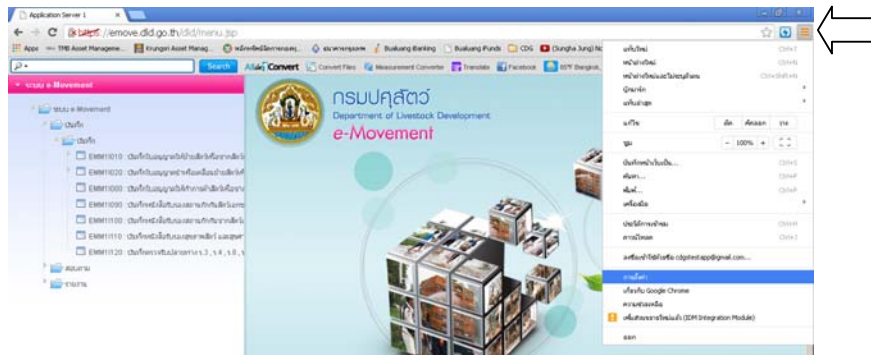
Application Server 1

https://emove.dld.go.th/dld/menu.jsp

Apps TMB Asset Manageme... Krungsri Asset Manag... Bualuang iBanking Bualuang iFunds CDG (Sungha Jung)

Search Convert Convert Files Measurement Converter Translate Facebook

ระบบ e-Movement

ระบบ e-Movement
บันทึก
บันทึก
EMM11010 บันทึกใบอนุญาตให้นำสัตว์เข้าราชอาณาจักร
EMM11020 บันทึกใบอนุญาตนำเคลื่อนย้ายสัตว์
EMM11080
EMM11090
EMM11100
EMM11110
EMM11120
สอบถาม
รายงาน

กรมปศุสัตว์
Department of Livestock Development
e-Movement

แท็บใหม่ Ctrl+T
หน้าต่างใหม่ Ctrl+N
หน้าต่างใหม่ที่ไม่ระบุตัวตน Ctrl+Shift+N
บุ๊กมาร์ก
แท็บล่าสุด
แก้ไข ตัด คัดลอก วาง
ซูม − 100% +
บันทึกหน้าเป็น... Ctrl+S
ค้นหา... Ctrl+F
พิมพ์... Ctrl+P
เครื่องมือ
ประวัติการเข้าชม Ctrl+H
การดาวน์โหลด Ctrl+J
ลงชื่อเข้าใช้ในชื่อ cdgstestapp@gmail.com...
การตั้งค่า
เกี่ยวกับ Google Chrome
ความช่วยเหลือ
เพิ่มส่วนขยายใหม่แล้ว (IDM Integration Module)
ออก